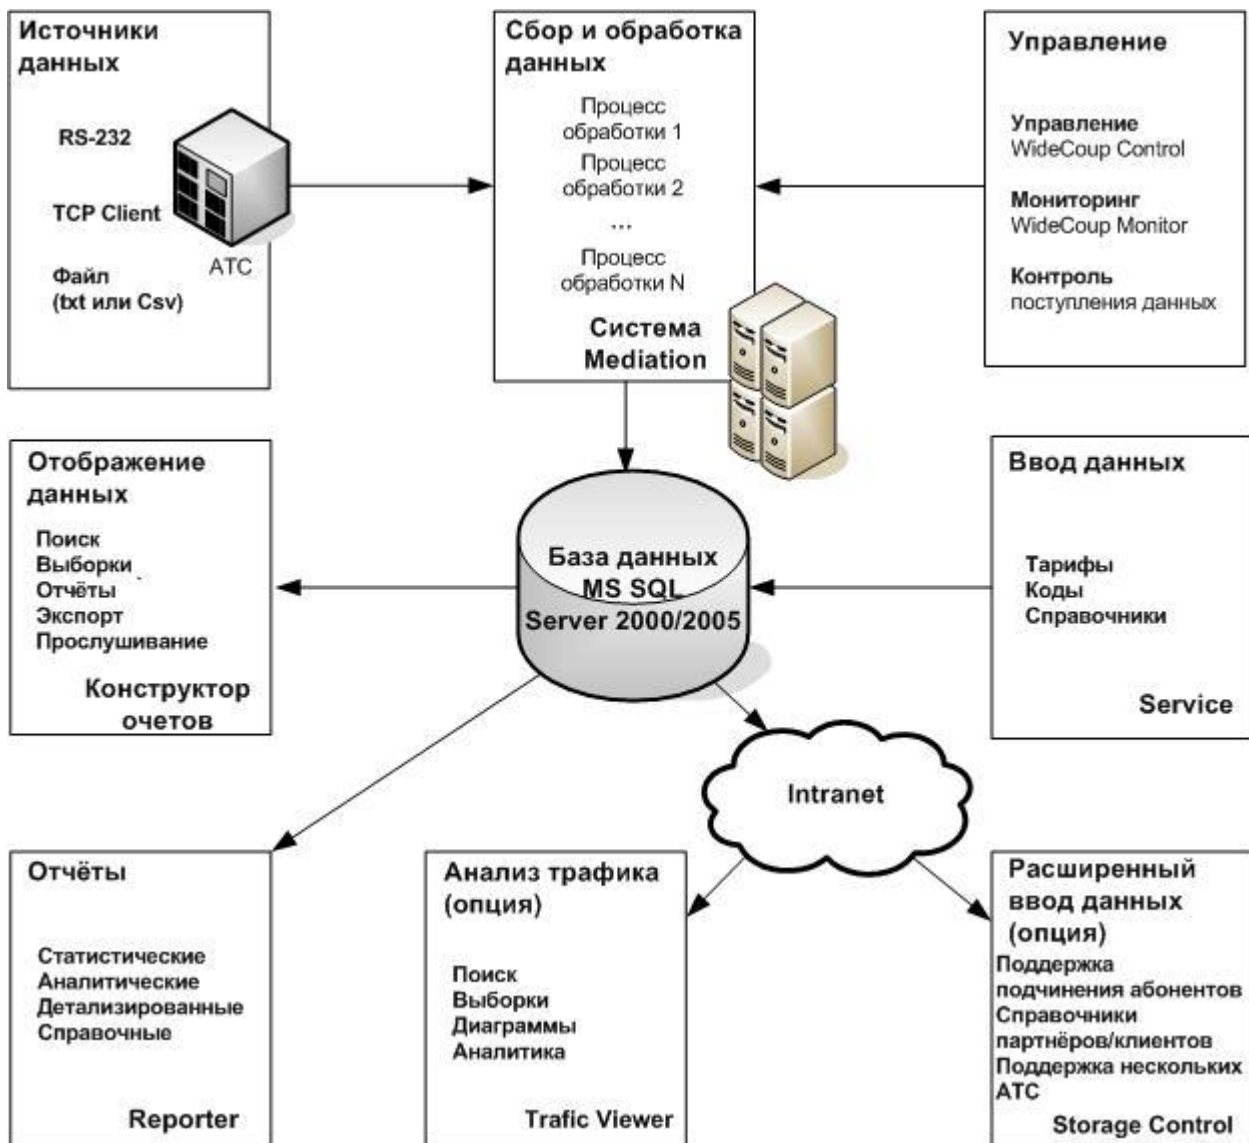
Источники данных

RS-232

TCP Client

Файл (txt или Csv)

АТС

Сбор и обработка данных

Процесс обработки 1

Процесс обработки 2

...

Процесс обработки N

Система Mediation

Управление

Управление WideCoup Control

Мониторинг WideCoup Monitor

Контроль поступления данных

Отображение данных

Поиск
Выборки
Отчёты
Экспорт
Прослушивание

Конструктор очетов

База данных MS SQL Server 2000/2005

Ввод данных

Тарифы
Коды
Справочники

Service

Intranet

Отчёты

Статистические
Аналитические
Детализированные
Справочные

Reporter

Анализ трафика (опция)

Поиск
Выборки
Диаграммы
Аналитика

Trafic Viewer

Расширенный ввод данных (опция)

Поддержка подчинения абонентов
Справочники партнёров/клиентов
Поддержка нескольких АТС

Storage Control